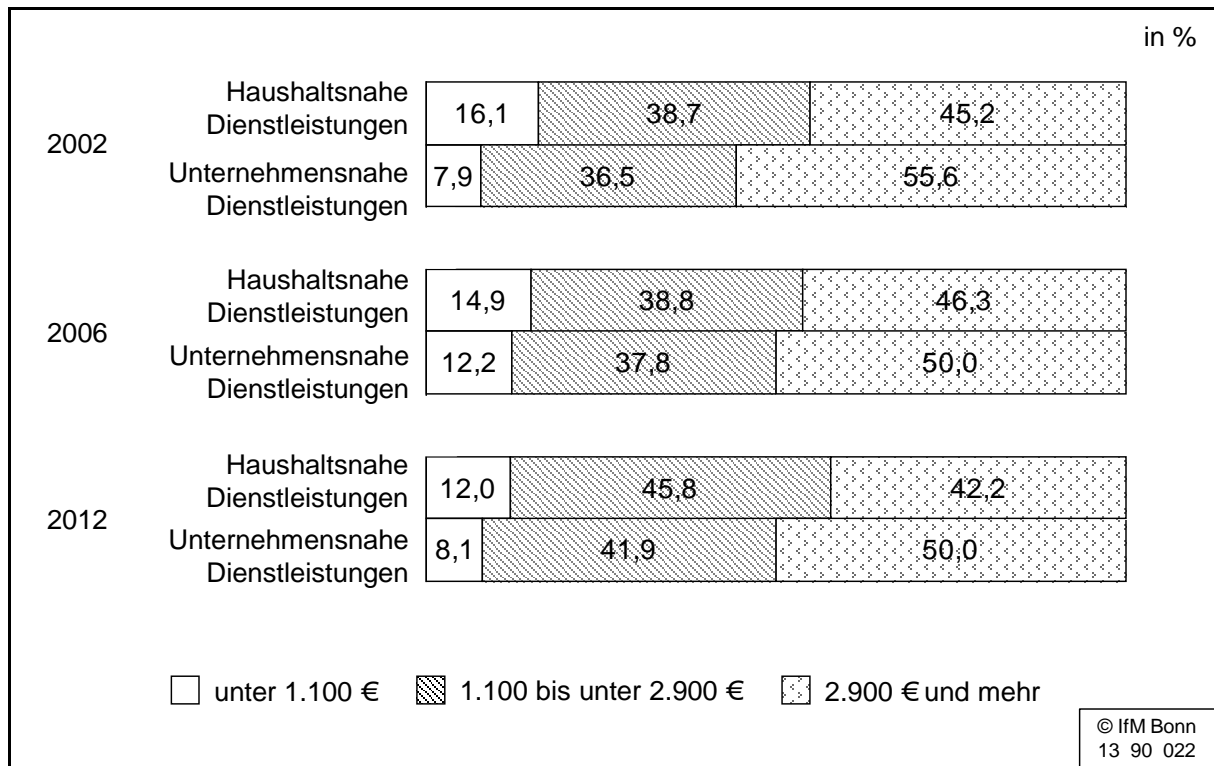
in %

2002

Haushaltsnahe Dienstleistungen 16,1 38,7 45,2

Unternehmensnahe Dienstleistungen 7,9 36,5 55,6

2006

Haushaltsnahe Dienstleistungen 14,9 38,8 46,3

Unternehmensnahe Dienstleistungen 12,2 37,8 50,0

2012

Haushaltsnahe Dienstleistungen 12,0 45,8 42,2

Unternehmensnahe Dienstleistungen 8,1 41,9 50,0

unter 1.100 € 1.100 bis unter 2.900 € 2.900 € und mehr

© IfM Bonn
13 90 022